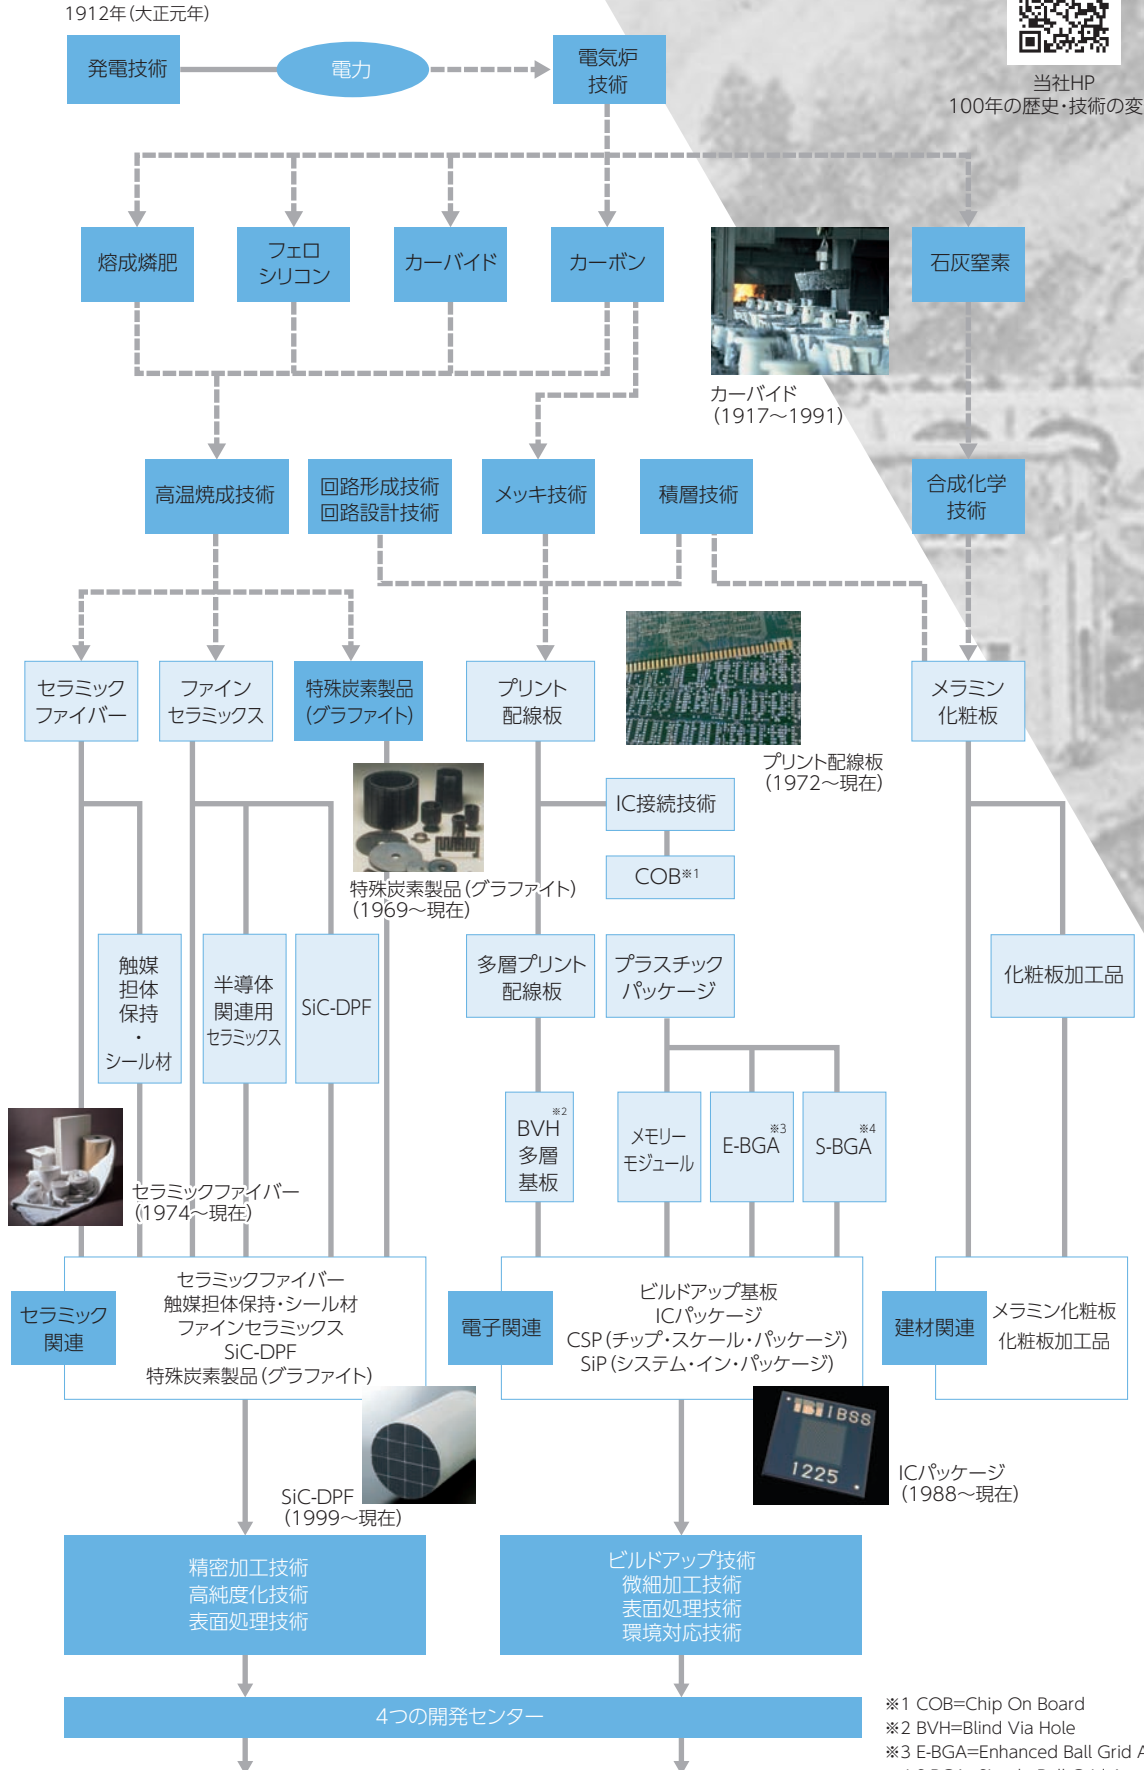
1912年(大正元年)

発電技術

電力

電気炉技術

当社HP
100年の歴史・技術の変

熔成燐肥

フェロシリコン

カーバイド

カーボン

石灰窒素

カーバイド
(1917〜1991)

高温焼成技術

回路形成技術
回路設計技術

メッキ技術

積層技術

合成化学技術

セラミックファイバー

ファインセラミックス

特殊炭素製品(グラファイト)

プリント配線板

メラミン化粧板

プリント配線板
(1972〜現在)

IC接続技術

COB※1

特殊炭素製品(グラファイト)
(1969〜現在)

触媒担体保持・シール材

半導体関連用セラミックス

SiC-DPF

多層プリント配線板

プラスチックパッケージ

化粧板加工品

BVH※2多層基板

メモリーモジュール

E-BGA※3

S-BGA※4

セラミックファイバー
(1974〜現在)

セラミック関連

セラミックファイバー
触媒担体保持・シール材
ファインセラミックス
SiC-DPF
特殊炭素製品(グラファイト)

電子関連

ビルドアップ基板
ICパッケージ
CSP(チップ・スケール・パッケージ)
SiP(システム・イン・パッケージ)

建材関連

メラミン化粧板
化粧板加工品

IBSS
1225

ICパッケージ
(1988〜現在)

SiC-DPF
(1999〜現在)

精密加工技術
高純度化技術
表面処理技術

ビルドアップ技術
微細加工技術
表面処理技術
環境対応技術

4つの開発センター

※1 COB=Chip On Board
※2 BVH=Blind Via Hole
※3 E-BGA=Enhanced Ball Grid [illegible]